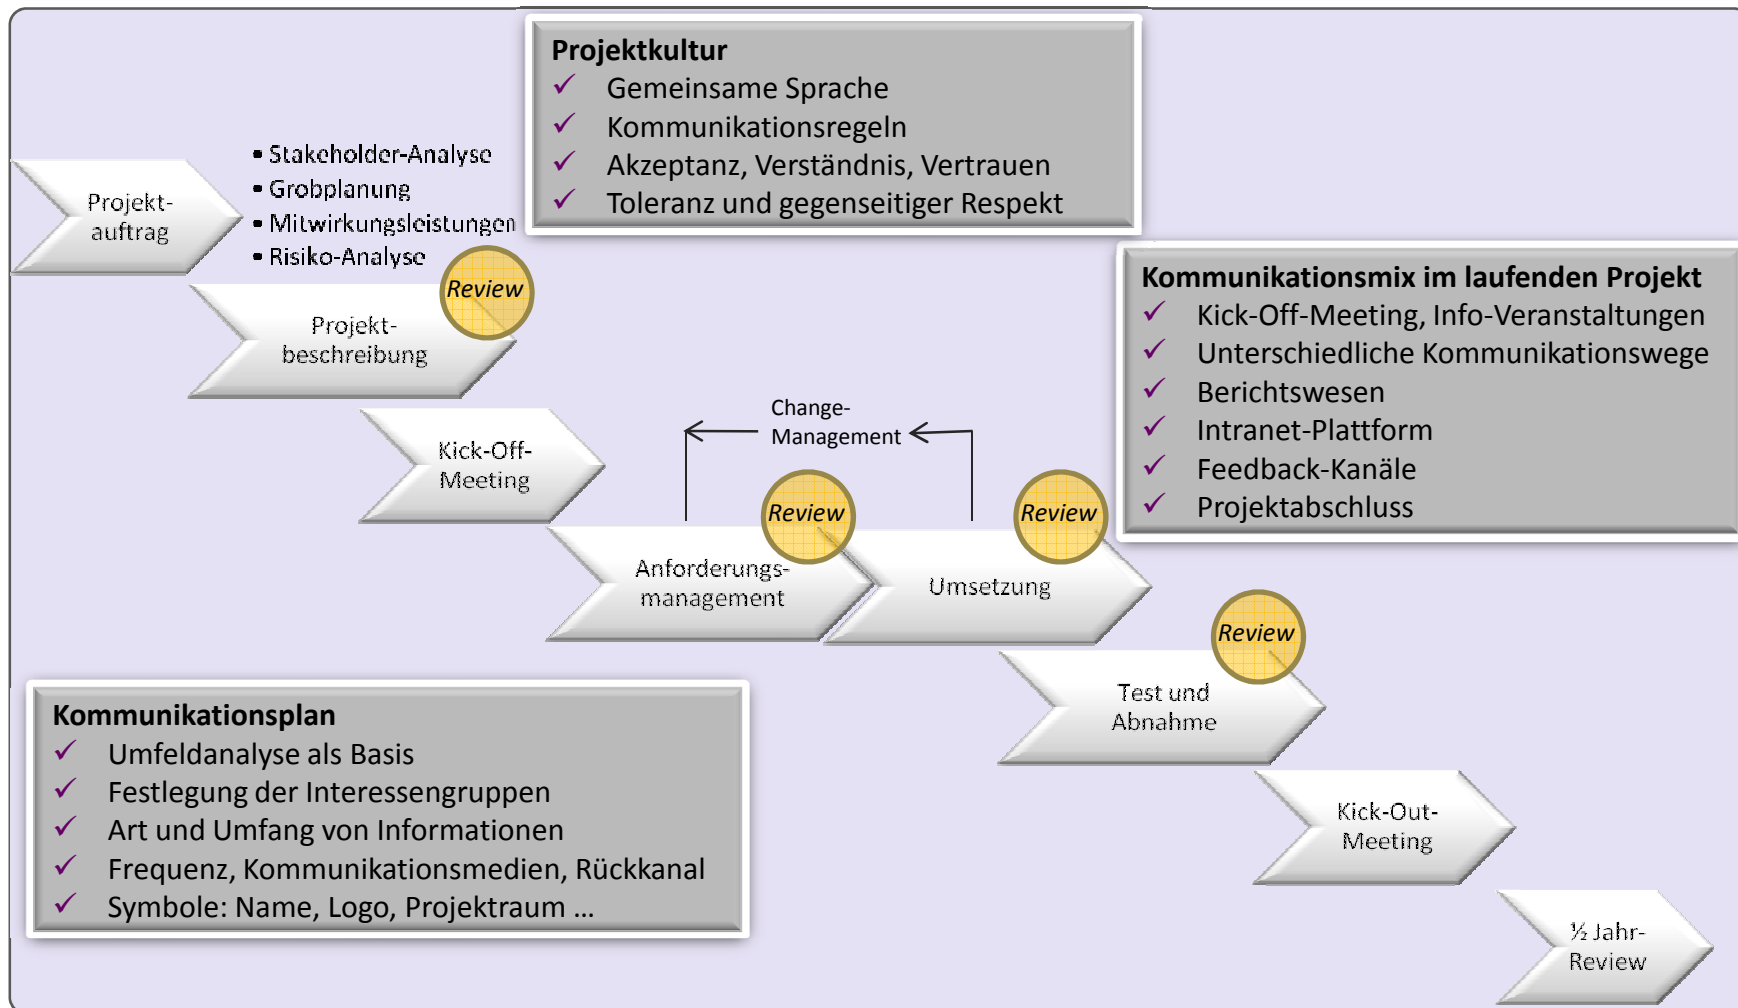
Projektkultur
✓ Gemeinsame Sprache
✓ Kommunikationsregeln
✓ Akzeptanz, Verständnis, Vertrauen
✓ Toleranz und gegenseitiger Respekt

Projektauftrag

• Stakeholder-Analyse
• Grobplanung
• Mitwirkungsleistungen
• Risiko-Analyse

Review

Projektbeschreibung

Kommunikationsmix im laufenden Projekt
✓ Kick-Off-Meeting, Info-Veranstaltungen
✓ Unterschiedliche Kommunikationswege
✓ Berichtswesen
✓ Intranet-Plattform
✓ Feedback-Kanäle
✓ Projektabschluss

Kick-Off-Meeting

Change-Management

Review

Review

Anforderungsmanagement

Umsetzung

Review

Test und Abnahme

Kommunikationsplan
✓ Umfeldanalyse als Basis
✓ Festlegung der Interessengruppen
✓ Art und Umfang von Informationen
✓ Frequenz, Kommunikationsmedien, Rückkanal
✓ Symbole: Name, Logo, Projektraum ...

Kick-Out-Meeting

½ Jahr-Review